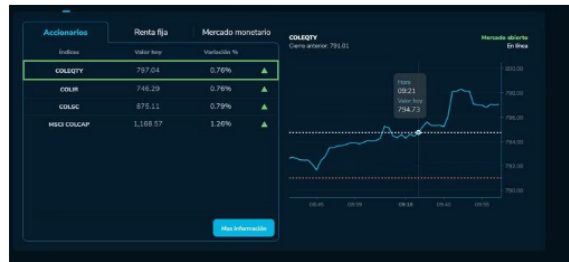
Accionarios
Renta fija
Mercado monetario

| Índices | Valor hoy | Variación % |
|---|---|---|
| COLEQTY | 797.04 | 0.76% |
| COLIR | 746.29 | 0.76% |
| COLSC | 875.11 | 0.79% |
| MSCI COLCAP | 1,168.57 | 1.26% |

Mas información

COLEQTY
Cierre anterior: 791.01

Mercado abierto
En línea

Hora
09:21
Valor hoy
794.73

800.00
798.00
796.00
794.00
792.00
790.00

08:45
09:00
09:15
09:30
09:45
09:55